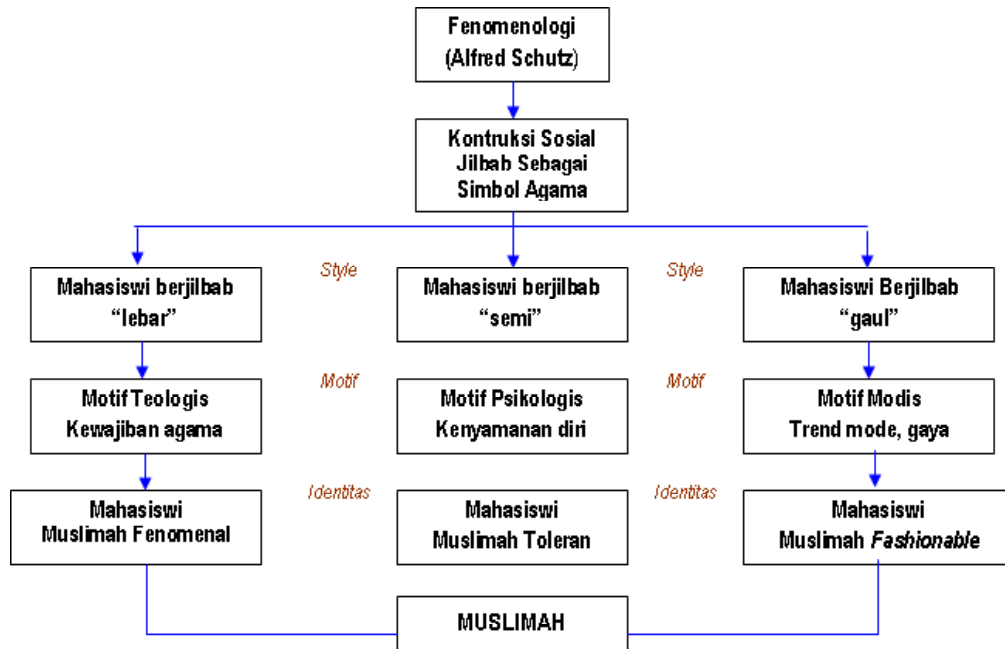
Fenomenologi
(Alfred Schutz)

Kontruksi Sosial
Jilbab Sebagai
Simbol Agama

Mahasiswi berjilbab
"lebar"

Style

Mahasiswi berjilbab
"semi"

Style

Mahasiswi Berjilbab
"gaul"

Motif Teologis
Kewajiban agama

Motif

Motif Psikologis
Kenyamanan diri

Motif

Motif Modis
Trend mode, gaya

Mahasiswi
Muslimah Fenomenal

Identitas

Mahasiswi
Muslimah Toleran

Identitas

Mahasiswi
Muslimah *Fashionable*

MUSLIMAH